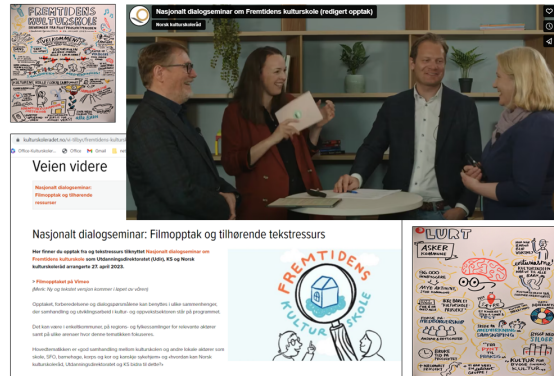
FREMTIDENS KULTURSKOLE

Nasjonalt dialogseminar om Fremtidens kulturskole (redigert opptak)

Norsk kulturskoleråd

kulturskoleradet.no/vi-tilbyr/fremtidens-kulturskole

Office Kulturskole... Office Gmail

Veien videre

Nasjonalt dialogseminar: Filmopptak og tilhørende ressurser

Nasjonalt dialogseminar: Filmopptak og tilhørende tekstressurs

Her finner du opptak fra og tekstressurs tilknyttet Nasjonalt dialogseminar om Fremtidens kulturskole som Utdanningsdirektoratet (Udir), KS og Norsk kulturskoleråd arrangerte 27. april 2023.

> Filmopptaket på Vimeo
(Merk: Ny og tekstet versjon kommer i løpet av våren)

Opptaket, forberedelsene og dialogspørsmålene kan benyttes i ulike sammenhenger, der samhandling og utviklingsarbeid i kultur- og oppvekstsektoren står på programmet.

Det kan være i enkeltkommuner, på regions- og fylkessamlinger for relevante aktører samt på ulike arenaer hvor denne tematikken fokuseres.

Hovedtematikken er også samhandling mellom kulturskolen og andre lokale aktører som skole, SFO, barnehage, korps og kor og kirkelige sykehjem og «hvordan kan Norsk kulturskoleråd, Utdanningsdirektoratet og KS bidra til dette?»

FREMTIDENS KULTURSKOLE

LURT

ASKER

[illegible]